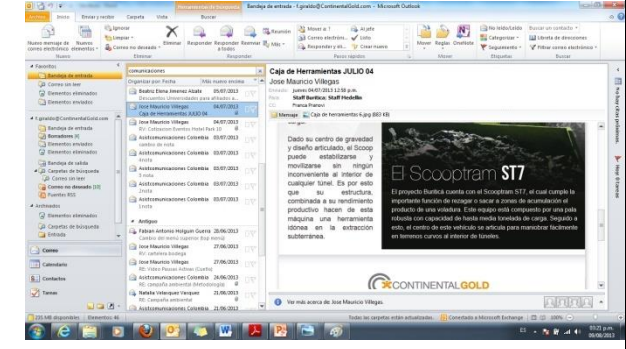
Herramientas de búsqueda | Bandeja de entrada - f.giraldo@ContinentalGold.com - Microsoft Outlook

Archivo | Inicio | Enviar y recibir | Carpeta | Vista | Buscar

Ignorar | Limpiar | Correo no deseado | Nuevo mensaje de correo electrónico | Nuevos elementos | Eliminar | Responder | Responder a todos | Reenviar | Reunión | Más | Mover a: ? | Al jefe | Correo electrónico... | Listo | Responder y el... | Crear nuevo | Mover | Reglas | OneNote | No leído/Leído | Categorizar | Seguimiento | Buscar un contacto | Libreta de direcciones | Filtrar correo electrónico

Nuevo | Eliminar | Responder | Pasos rápidos | Mover | Etiquetas | Buscar

Favoritos
Bandeja de entrada
Correo sin leer
Elementos enviados
Elementos eliminados

f.giraldo@ContinentalGold.com
Bandeja de entrada
Borradores
Elementos enviados
Elementos eliminados
Bandeja de salida
Carpetas de búsqueda
Correo sin leer
Correo no deseado [20]
Fuentes RSS
Archivados
Elementos eliminados
Carpetas de búsqueda
Entrada

Correo
Calendario
Contactos
Tareas

comunicaciones
Organizar por: Fecha | Más nuevo encima
Beatriz Elena Jimenez Alzate | 05/07/2013 | Documentos Universidades para afiliados a...
Jose Mauricio Villegas | 04/07/2013 | Caja de Herramientas JULIO 04
Jose Mauricio Villegas | 04/07/2013 | RV: Cotizacion Eventos Hotel Park 10
Asistcomunicaciones Colombia | 03/07/2013 | cambio de nota
Asistcomunicaciones Colombia | 03/07/2013 | Anota
Asistcomunicaciones Colombia | 03/07/2013 | 2 nota
Asistcomunicaciones Colombia | 03/07/2013 | 2 nota
Asistcomunicaciones Colombia | 03/07/2013 | Anota
Antiguo
Fabian Antonio Holguin Guerra | 28/06/2013 | Cambio del menú superior (top menu)
Jose Mauricio Villegas | 27/06/2013 | RV: cartelera bodega
Jose Mauricio Villegas | 27/06/2013 | RE: Video Pausas Activas (Cuerto)
Asistcomunicaciones Colombia | 26/06/2013 | RE: Campaña ambiental (Metodología)
Natalia Velasquez Vasquez | 21/06/2013 | RE: Campaña ambiental
Asistcomunicaciones Colombia | 21/06/2013

Caja de Herramientas JULIO 04
Jose Mauricio Villegas
Enviado: jueves 04/07/2013 12:58 p.m.
Para: Staff Buritica; Staff Medellín
CC: Franca Franovi
Mensaje | Caja de herramientas 6.jpg (883 KB)

Dado su centro de gravedad y diseño articulado, el Scoop puede estabilizarse y movilizarse sin ningún inconveniente al interior de cualquier túnel. Es por esto que su estructura, combinada a su rendimiento productivo hacen de esta máquina una herramienta idónea en la extracción subterránea.

El Scooptram ST7

El proyecto Buriticá cuenta con el Scooptram ST7, el cual cumple la importante función de recoger o sacar a zonas de acumulación el producto de una voladura. Este equipo está compuesto por una pala robusta con capacidad de hasta media tonelada de carga. Seguido a esto, el centro de este vehículo se articula para maniobrar fácilmente en terrenos curvos al interior de túneles.

CONTINENTALGOLD

Ver más acerca de: Jose Mauricio Villegas.

235 MB disponibles | Elementos: 96 | Todas las carpetas están actualizadas. | Conectado a Microsoft Exchange | 100%

No hay citas próximas. | Hoy: 0 tareas

ES | 03:21 p.m. | 09/08/2013